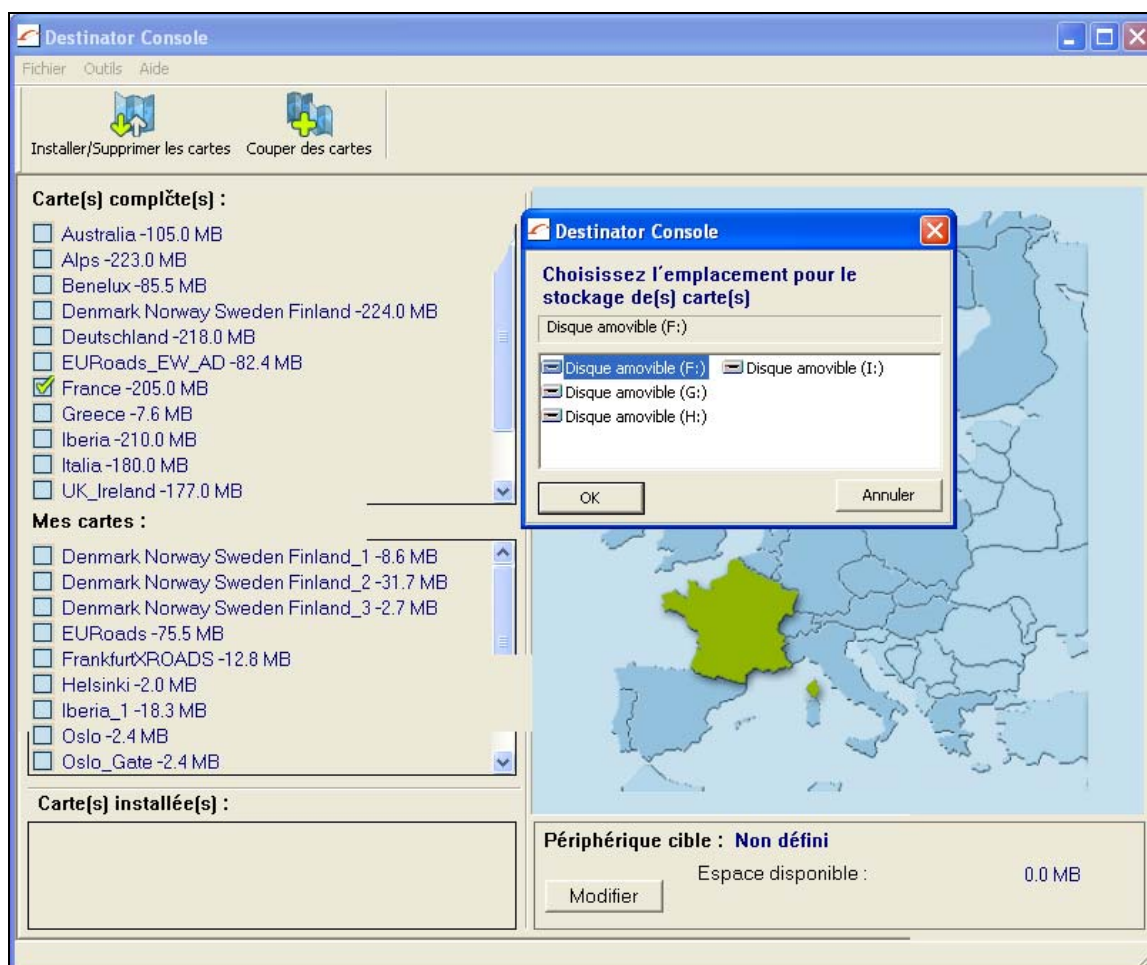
Destinator Console

Fichier Outils Aide

Installer/Supprimer les cartes Couper des cartes

Carte(s) complčte(s) :

Australia -105.0 MB
Alps -223.0 MB
Benelux -85.5 MB
Denmark Norway Sweden Finland -224.0 MB
Deutschland -218.0 MB
EURoads_EW_AD -82.4 MB
France -205.0 MB
Greece -7.6 MB
Iberia -210.0 MB
Italia -180.0 MB
UK_Ireland -177.0 MB

Mes cartes :

Denmark Norway Sweden Finland_1 -8.6 MB
Denmark Norway Sweden Finland_2 -31.7 MB
Denmark Norway Sweden Finland_3 -2.7 MB
EURoads -75.5 MB
FrankfurtXROADS -12.8 MB
Helsinki -2.0 MB
Iberia_1 -18.3 MB
Oslo -2.4 MB
Oslo_Gate -2.4 MB

Carte(s) installée(s) :

Destinator Console

Choisissez l'emplacement pour le stockage de(s) carte(s)

Disque amovible (F:)

Disque amovible (F:)
Disque amovible (I:)
Disque amovible (G:)
Disque amovible (H:)

OK
Annuler

Périphérique cible : Non défini

Espace disponible : 0.0 MB

Modifier